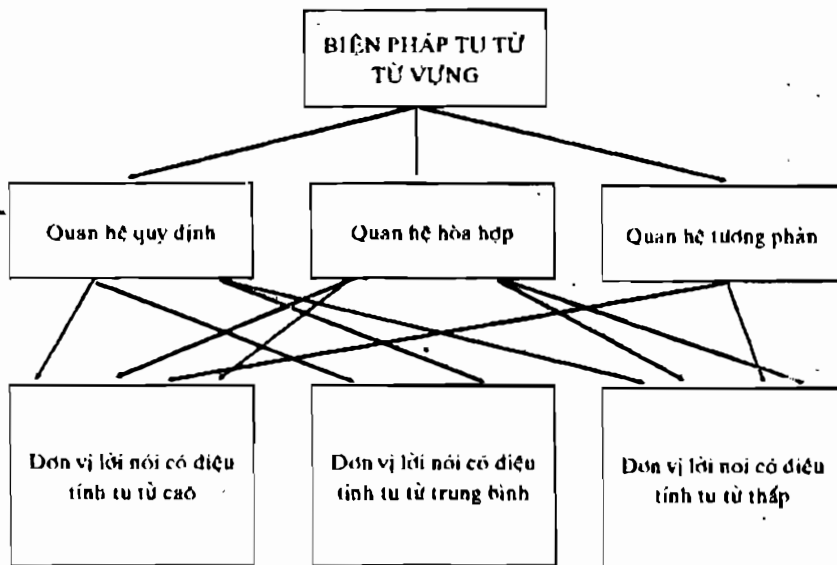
BIỆN PHÁP TU TỪ TỪ VỰNG

Quan hệ quy định

Quan hệ hòa hợp

Quan hệ tương phản

Đơn vị lời nói có điệu tính tu từ cao

Đơn vị lời nói có điệu tính tu từ trung bình

Đơn vị lời nói có điệu tính tu từ thấp